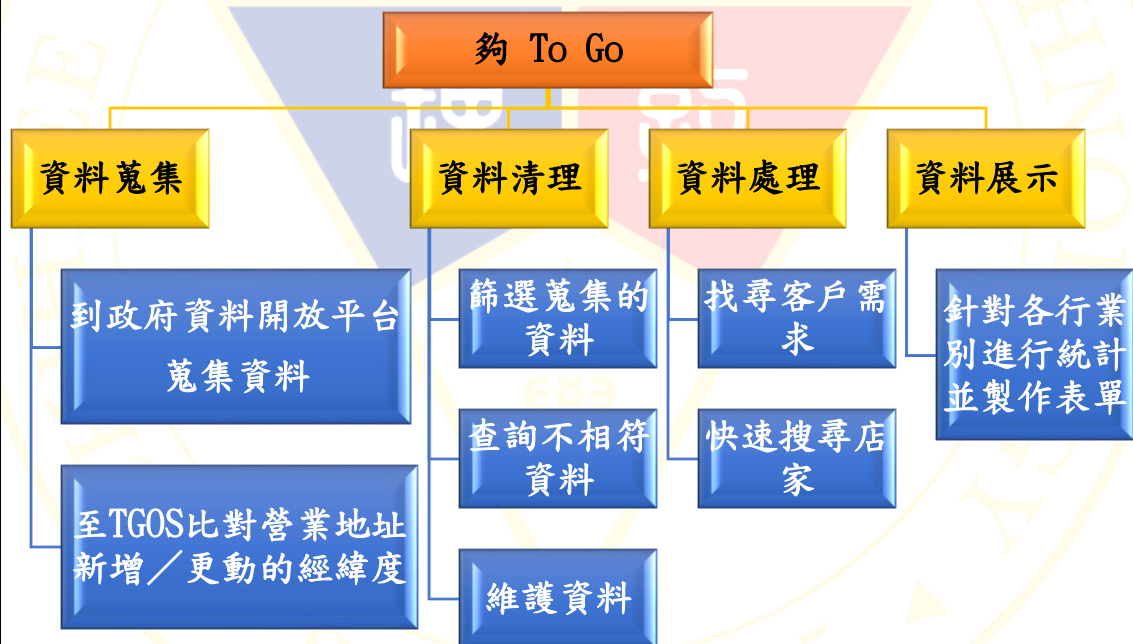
夠 To Go

資料蒐集

到政府資料開放平台蒐集資料

至TGOS比對營業地址新增／更動的經緯度

資料清理

篩選蒐集的資料

查詢不相符資料

維護資料

資料處理

找尋客戶需求

快速搜尋店家

資料展示

針對各行業別進行統計並製作表單